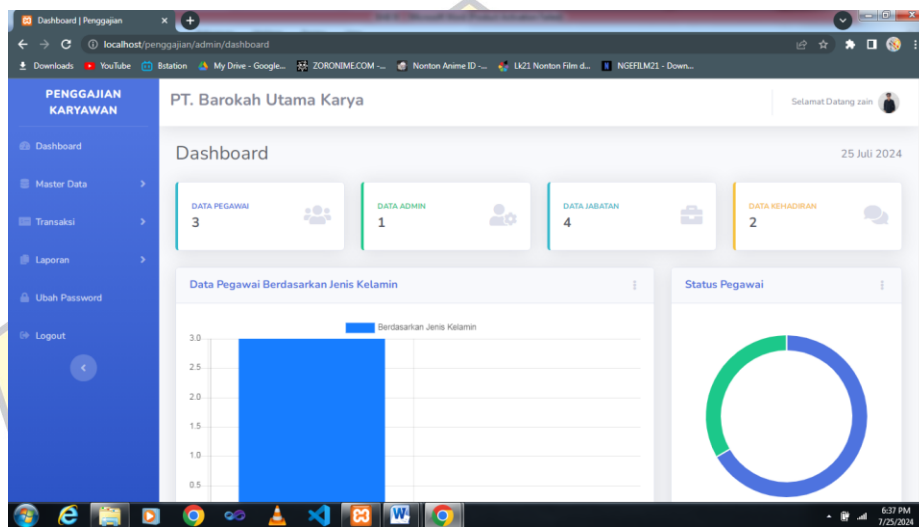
Dashboard | Penggajian

localhost/penggajian/admin/dashboard

Downloads YouTube Bstation My Drive - Google... ZORONIME.COM -... Nonton Anime ID -... Lk21 Nonton Film d... NGEFILM21 - Down...

PENGGAJIAN KARYAWAN

Dashboard

Master Data

Transaksi

Laporan

Ubah Password

Logout

PT. Barokah Utama Karya

Selamat Datang zain

Dashboard

25 Juli 2024

DATA PEGAWAI
3

DATA ADMIN
1

DATA JABATAN
4

DATA KEHADIRAN
2

Data Pegawai Berdasarkan Jenis Kelamin

Berdasarkan Jenis Kelamin

3.0
2.5
2.0
1.5
1.0
0.5

Status Pegawai

6:37 PM
7/25/2024